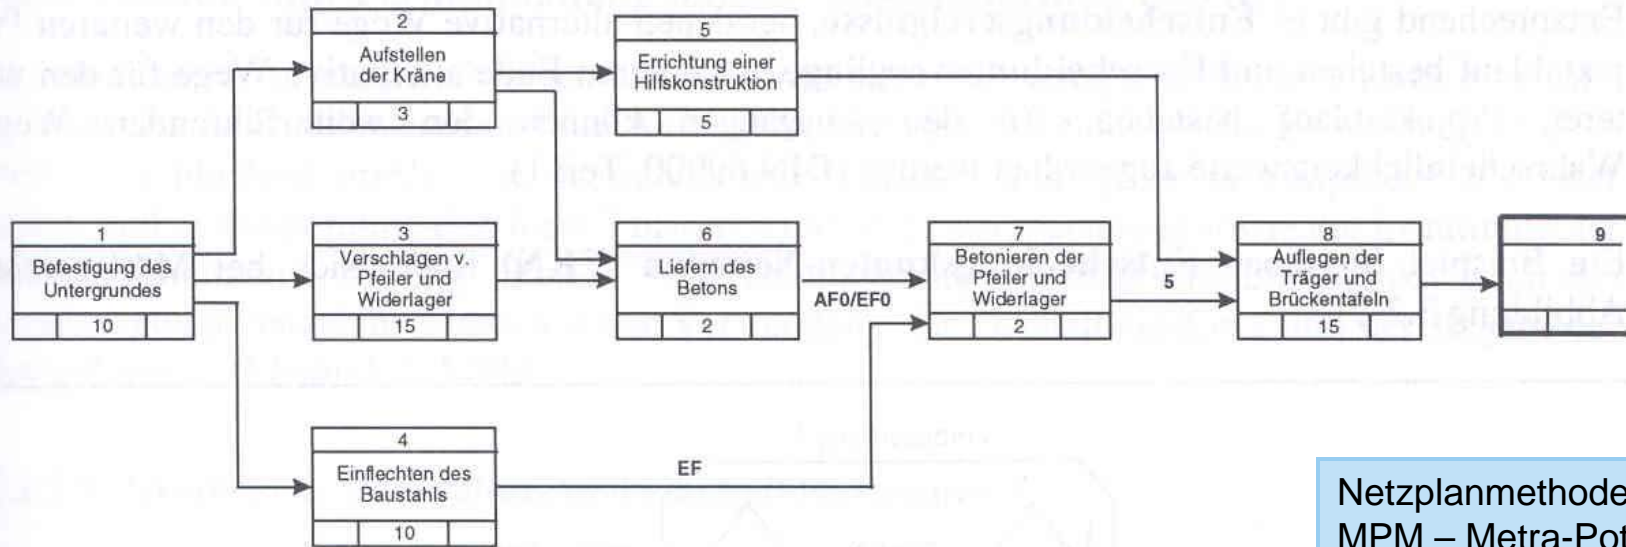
1
Befestigung des Untergrundes
10

2
Aufstellen der Kräne
3

3
Verschlagen v. Pfeiler und Widerlager
15

4
Einflechten des Baustahls
10

5
Errichtung einer Hilfskonstruktion
5

6
Liefern des Betons
2

AF0/EF0

EF

7
Betonieren der Pfeiler und Widerlager
2

5

8
Auflegen der Träger und Brückentafeln
15

9

Netzplanmethode
MPM – Metra-Pot